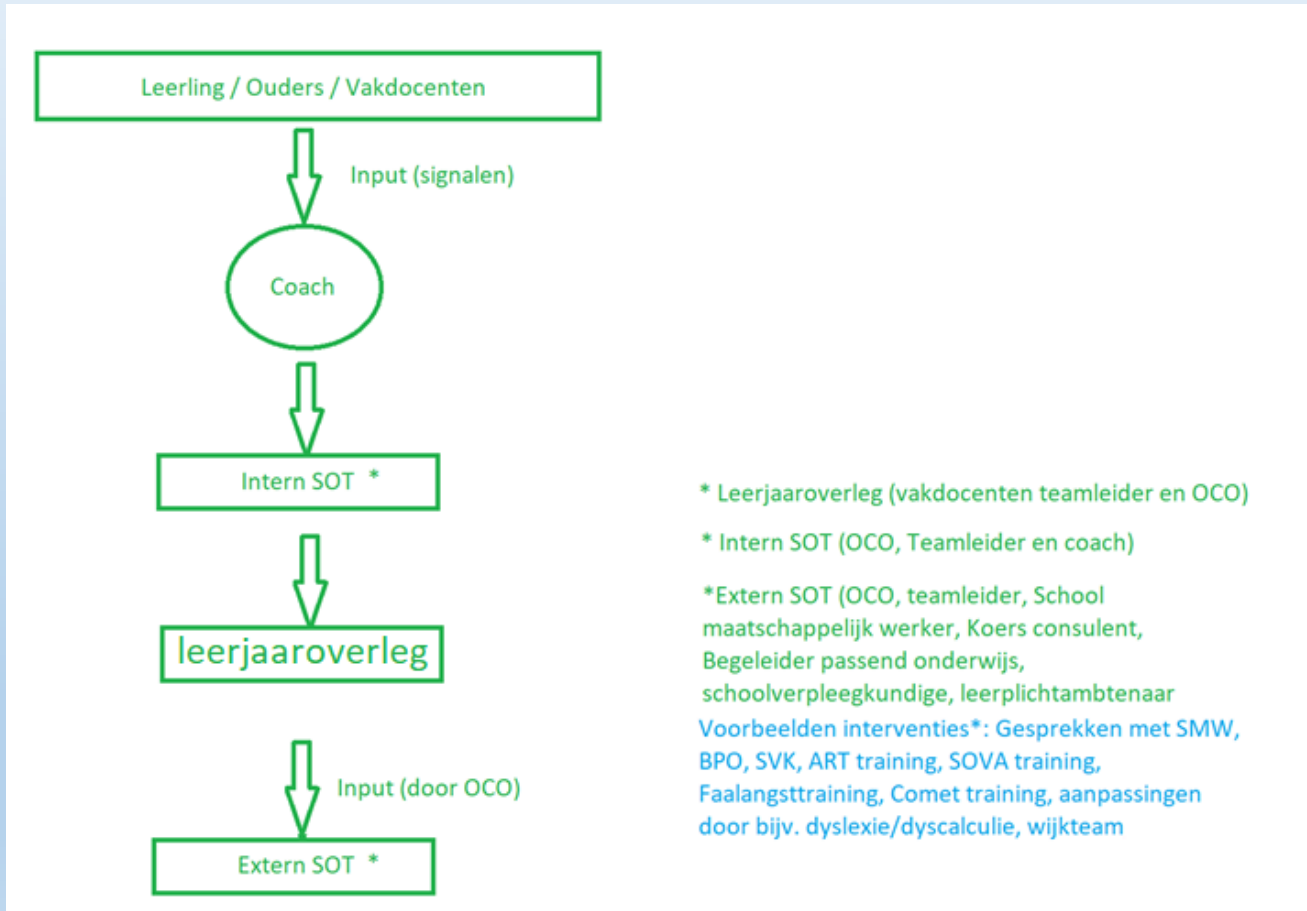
Leerling / Ouders / Vakdocenten

Input (signalen)

Coach

Intern SOT *

leerjaaroverleg

Input (door OCO)

Extern SOT *

* Leerjaaroverleg (vakdocenten teamleider en OCO)

* Intern SOT (OCO, Teamleider en coach)

*Extern SOT (OCO, teamleider, School maatschappelijk werker, Koers consulent, Begeleider passend onderwijs, schoolverpleegkundige, leerplichtambtenaar

Voorbeelden interventies*: Gesprekken met SMW, BPO, SVK, ART training, SOVA training, Faalangsttraining, Comet training, aanpassingen door bijv. dyslexie/dyscalculie, wijkteam